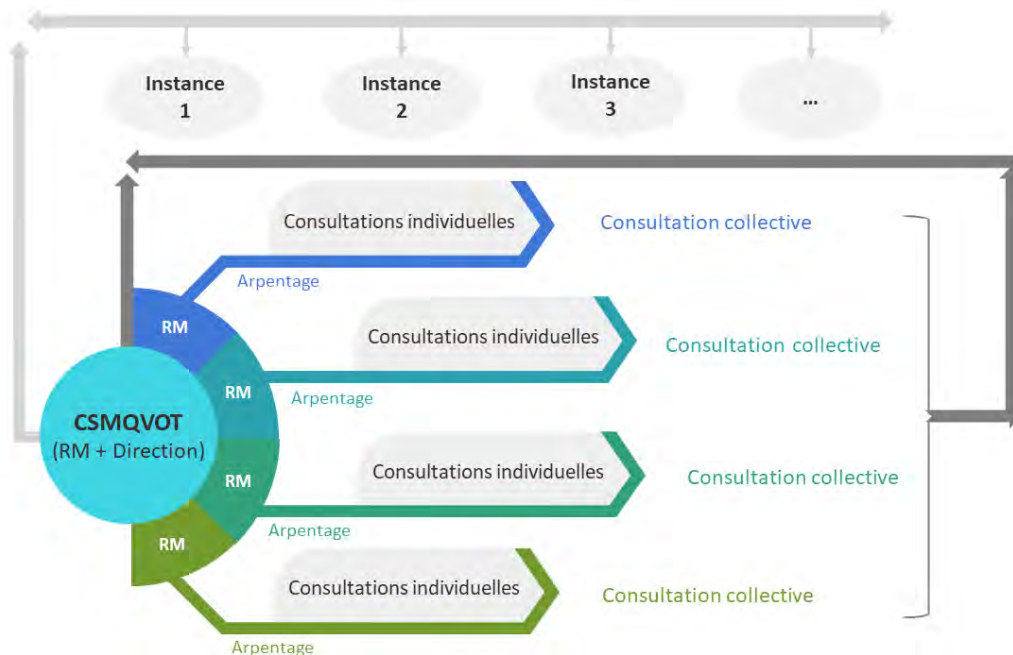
Instance 1

Instance 2

Instance 3

...

Consultations individuelles

Consultation collective

Arpentage

RM

Consultations individuelles

Consultation collective

RM

Arpentage

CSMQVOT
(RM + Direction)

RM

Consultations individuelles

Consultation collective

Arpentage

RM

Consultations individuelles

Consultation collective

Arpentage